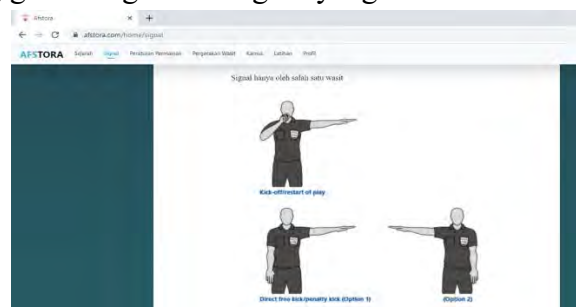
Afstora × +

← → C afstora.com/home/signal

AFSTORA Sejarah Signal Peraturan Permainan Pergerakan Wasit Kamus Latihan Profil

Signal hanya oleh salah satu wasit

Kick-off/restart of play

Direct free kick/penalty kick (Option 1)

(Option 2)